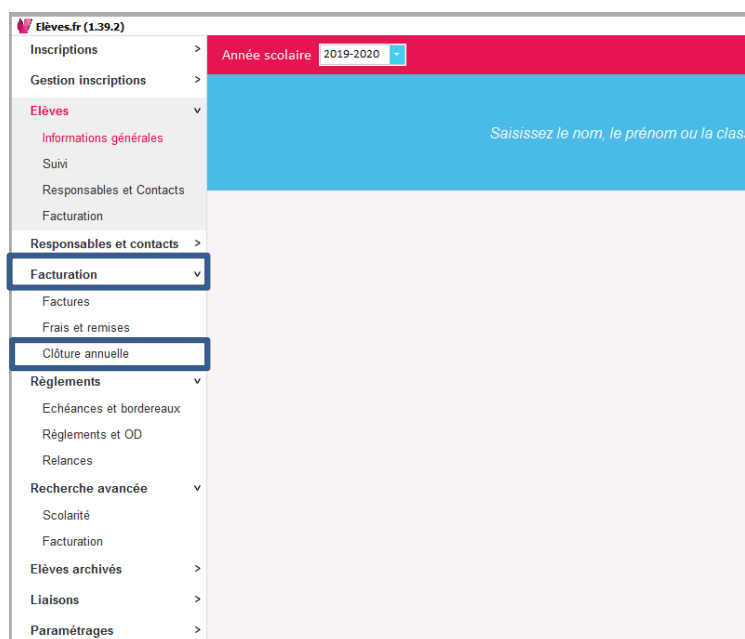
Elèves.fr (1.39.2)

Inscriptions >
Gestion inscriptions >
Elèves v
Informations générales
Suivi
Responsables et Contacts
Facturation
Responsables et contacts >
Facturation v
Factures
Frais et remises
Clôture annuelle
Règlements v
Echéances et bordereaux
Règlements et OD
Relances
Recherche avancée v
Scolarité
Facturation
Elèves archivés >
Liaisons >
Paramétrages >

Année scolaire 2019-2020

Saisissez le nom, le prénom ou la clas